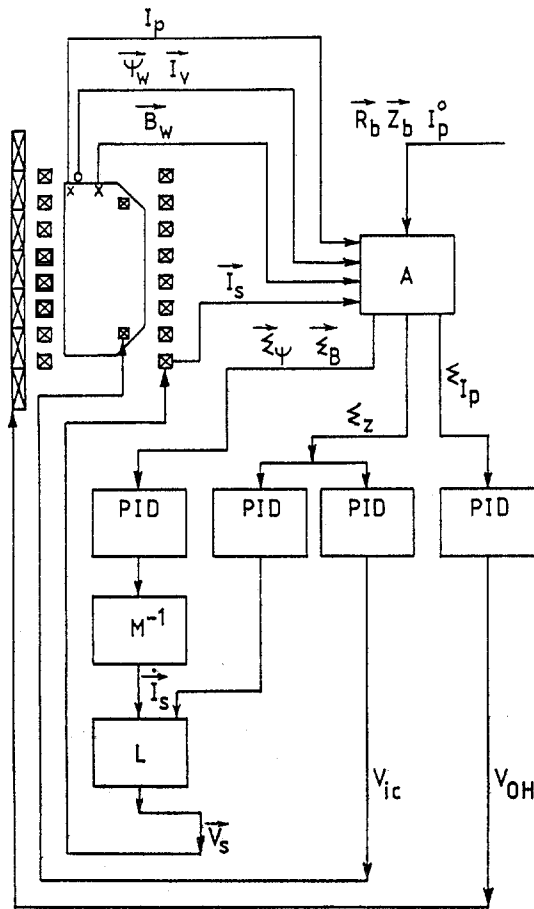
$I_p$

$\vec{\Psi_w}$ $\vec{I_v}$

$\vec{B_w}$

$\vec{R_b}$ $\vec{Z_b}$ $I_p^\circ$

A

$\vec{I_s}$

$\vec{\varepsilon_\Psi}$ $\vec{\varepsilon_B}$

$\varepsilon_{I_p}$

$\varepsilon_z$

PID

PID

PID

PID

$M^{-1}$

$\vec{\dot{I_s}}$

L

$V_{ic}$

$V_{OH}$

$\vec{V_s}$